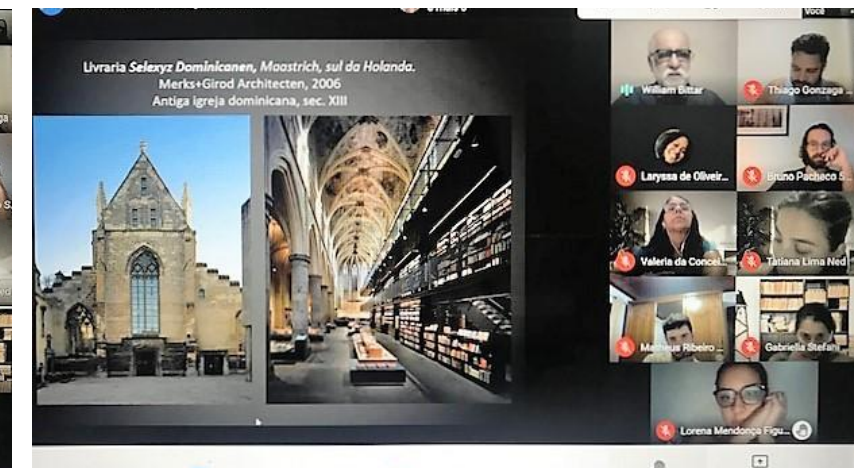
Livraria *Selexyz Dominicanen*, *Maastrich, sul da Holanda.*
Merks+Girod Architecten, 2006
Antiga igreja dominicana, sec. XIII

Você

William Bittar

Thiago Gonzaga

Laryssa de Oliveir...

Bruno Pacheco S...

Valeria da Conce...

Tatiana Lima Ned

Matheus Ribeiro ...

Gabriella Stefan

Lorena Mendonça Figu...